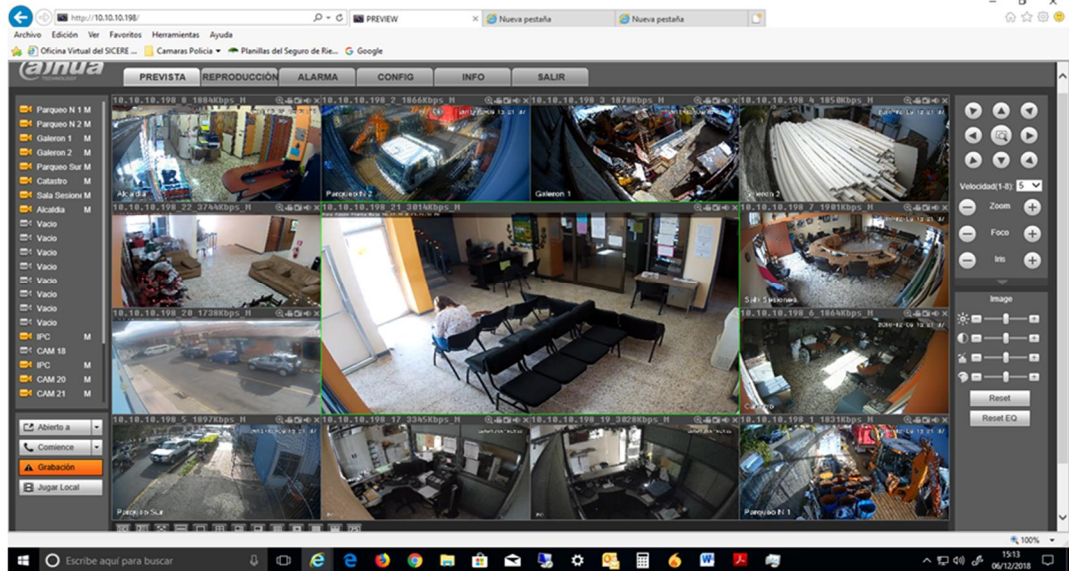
http://10.10.10.198/
PREVIEW
Nueva pestaña
Nueva pestaña
Archivo Edición Ver Favoritos Herramientas Ayuda
Oficina Virtual del SICERE ...
Camaras Policia
Planillas del Seguro de Rie...
Google

alhua TECHNOLOGY
PREVISTA
REPRODUCCIÓN
ALARMA
CONFIG
INFO
SALIR

Parqueo N 1 M
Parqueo N 2 M
Galeron 1 M
Galeron 2 M
Parqueo Sur M
Catastro M
Sala Sesione M
Alcaldia M
Vacio
Vacio
Vacio
Vacio
Vacio
Vacio
Vacio
Vacio
IPC M
CAM 18
IPC M
CAM 20 M
CAM 21 M

Abierto a
Comience
Grabación
Jugar Local

10.10.10.198_8_1884Kbps_H
Alcaldia
10.10.10.198_2_1866Kbps_H
Parqueo N 2
10.10.10.198_3_1878Kbps_H
Galeron 1
10.10.10.198_4_1850Kbps_H
leron 2
10.10.10.198_22_3744Kbps_H
10.10.10.198_21_3014Kbps_H
10.10.10.198_7_1901Kbps_H
Sala Sesiones
10.10.10.198_20_1738Kbps_H
10.10.10.198_6_1864Kbps_H
10.10.10.198_5_1897Kbps_H
Parqueo Sur
10.10.10.198_17_3345Kbps_H
10.10.10.198_19_3028Kbps_H
10.10.10.198_1_1831Kbps_H
Parqueo N 1

Velocidad(1-8) 5
Zoom
Foco
Iris
Image
Reset
Reset EQ

100%
Escribe aquí para buscar
15:13
06/12/2018